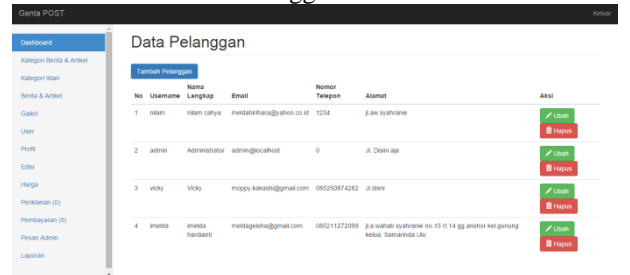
Genta POST

Keluar

Dashboard
Kategori Berita & Artikel
Kategori Iklan
Berita & Artikel
Galeri
User
Profil
Edisi
Harga
Periklanan (0)
Pembayaran (0)
Pesan Admin
Laporan

Data Pelanggan

Tambah Pelanggan

| No | Username | Nama Lengkap | Email | Nomor Telepon | Alamat | Aksi |
|---|---|---|---|---|---|---|
| 1 | nilam | nilam cahya | meldahilhara@yahoo.co.id | 1234 | jl.aw syahranie | Ubah Hapus |
| 2 | admin | Administrator | admin@localhost | 0 | Jl. Disini aja | Ubah Hapus |
| 3 | vicky | Vicky | moppy.kakashi@gmail.com | 085250874282 | Jl disni | Ubah Hapus |
| 4 | imelda | imelda hardianti | meldagelsha@gmail.com | 085211272099 | jl.a.wahab syahranie no.15 rt.14 gg.anshor kel.gunung kelua, Samarinda Ulu | Ubah Hapus |